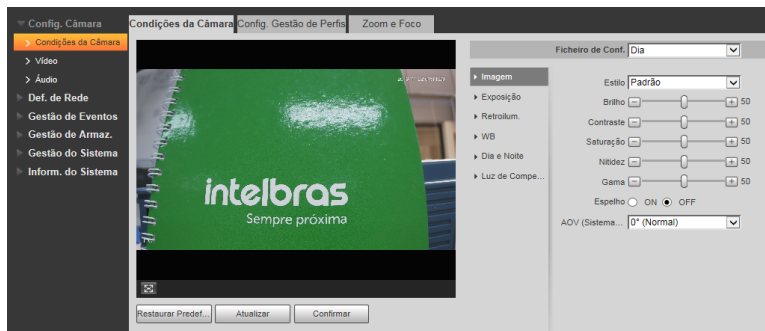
Config. Câmara
Condições da Câmara
Vídeo
Áudio
Def. de Rede
Gestão de Eventos
Gestão de Armaz.
Gestão do Sistema
Inform. do Sistema

Condições da Câmara | Config. Gestão de Perfis | Zoom e Foco

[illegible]

intelbras
Sempre próxima

Restaurar Predef... | Atualizar | Confirmar

Ficheiro de Conf. Dia

Imagem
Exposição
Retroilum.
WB
Dia e Noite
Luz de Compe...

Estilo Padrão
Brilho 50
Contraste 50
Saturação 50
Nitidez 50
Gama 50
Espelho ON OFF
AOV (Sistema... 0° (Normal)